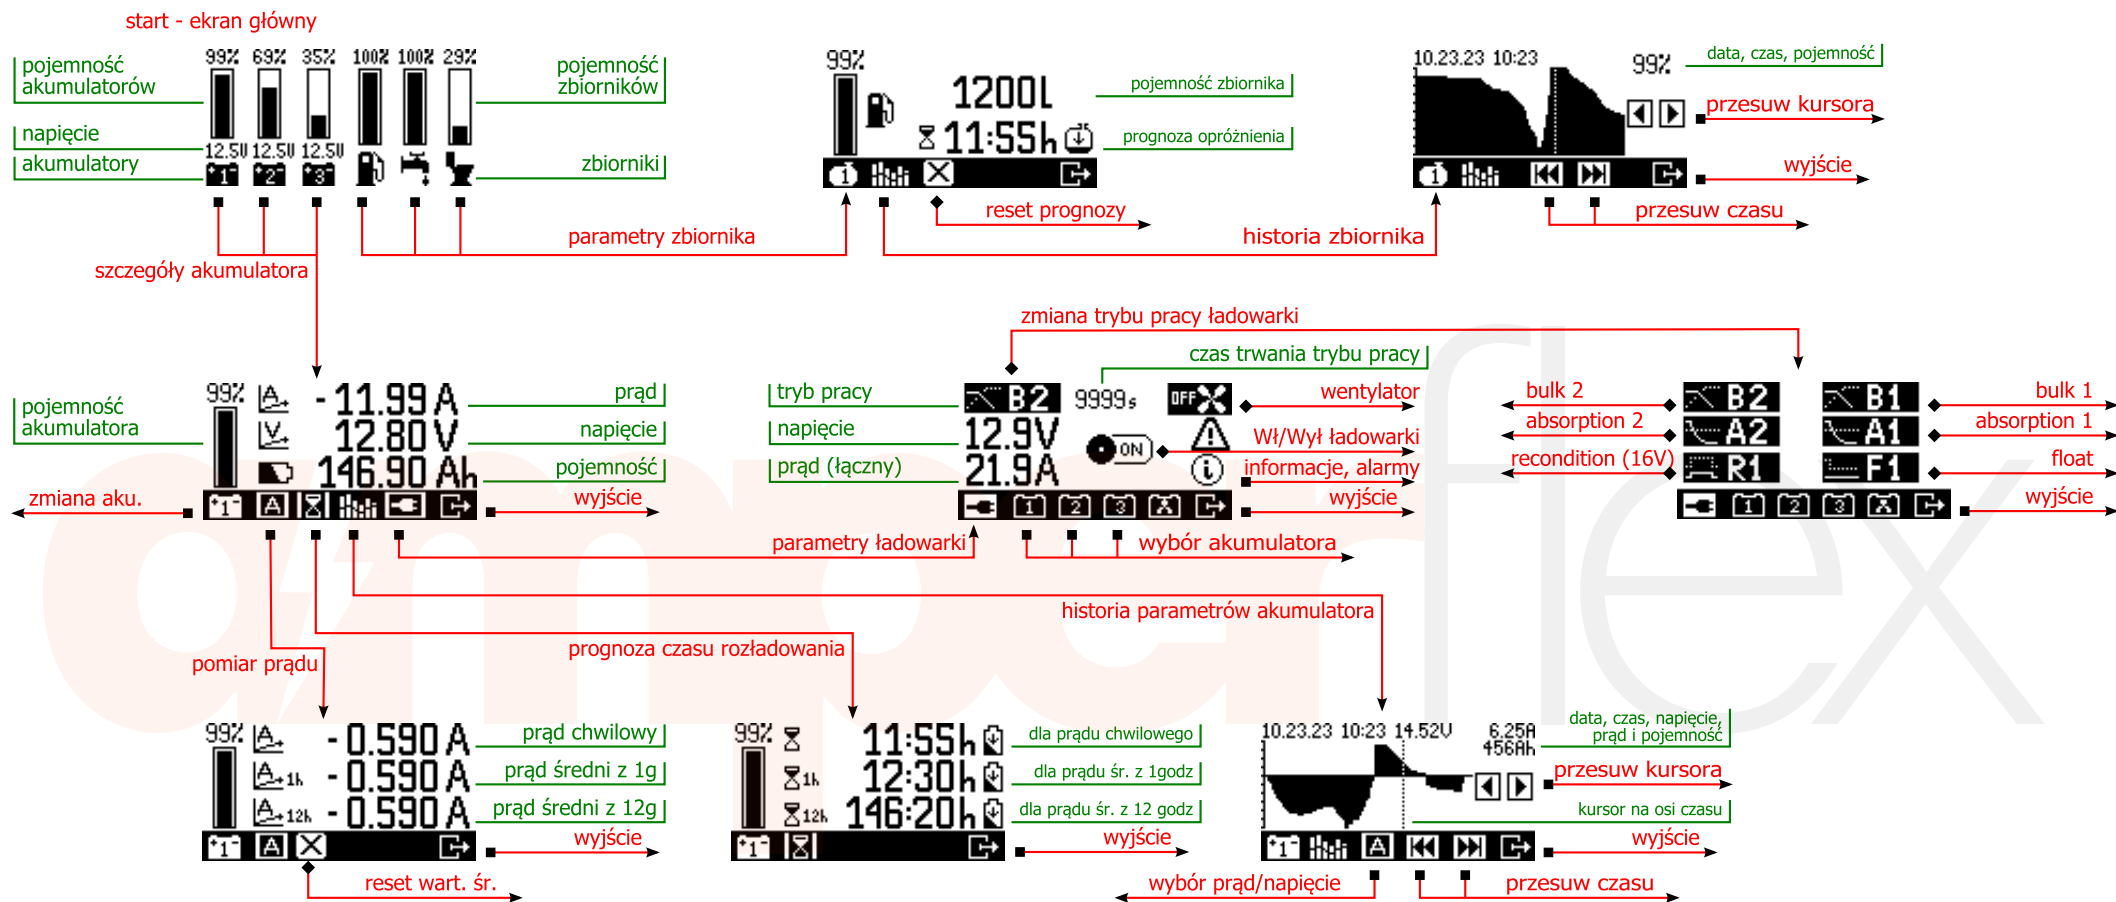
start - ekran główny

pojemność akumulatorów

99% 69% 35% 100% 100% 29%

pojemność zbiorników

napięcie

12.5V 12.5V 12.5V

akumulatory

1 2 3

zbiorniki

99%

1200L

11:55h

pojemność zbiornika

prognoza opróżnienia

10.23.23 10:23

99%

data, czas, pojemność

przesuw kursora

wyjście

reset prognozy

parametry zbiornika

historia zbiornika

przesuw czasu

szczegóły akumulatora

zmiana trybu pracy ładowarki

czas trwania trybu pracy

pojemność akumulatora

99%

-11.99 A

12.80 V

146.90 Ah

prąd

napięcie

pojemność

wyjście

zmiana aku.

tryb pracy

napięcie

prąd (łączny)

B2

9999s

12.9V

21.9A

OFF

ON

wentylator

Wł/Wył ładowarki

informacje, alarmy

wyjście

1 2 3

bulk 2

absorption 2

recondition (16V)

B2

A2

R1

B1

A1

F1

bulk 1

absorption 1

float

wyjście

1 2 3

parametry ładowarki

wybór akumulatora

historia parametrów akumulatora

prognoza czasu rozładowania

pomiar prądu

99%

-0.590 A

1h -0.590 A

12h -0.590 A

prąd chwilowy

prąd średni z 1g

prąd średni z 12g

wyjście

reset wart. śr.

99%

11:55h

1h 12:30h

12h 146:20h

dla prądu chwilowego

dla prądu śr. z 1godz

dla prądu śr. z 12 godz

wyjście

10.23.23 10:23 14.52V

6.25A
456Ah

data, czas, napięcie, prąd i pojemność

przesuw kursora

kursor na osi czasu

wyjście

wybór prąd/napięcie

przesuw czasu